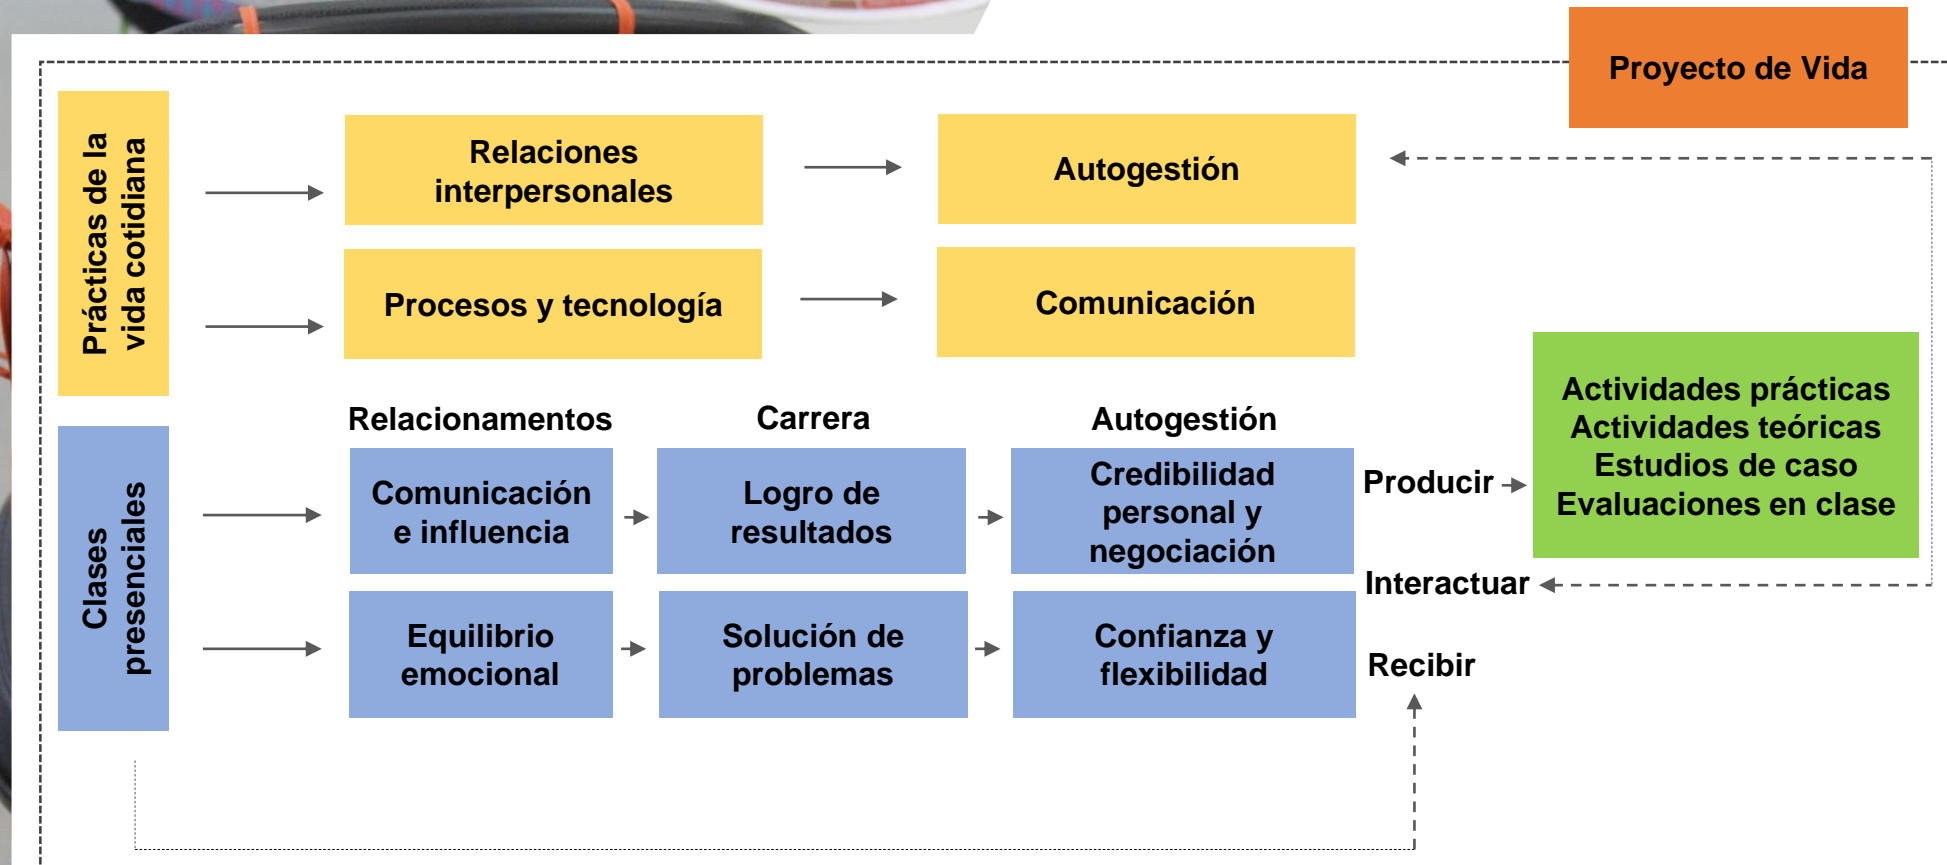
Proyecto de Vida

Prácticas de la vida cotidiana

Relaciones interpersonales

Autogestión

Procesos y tecnología

Comunicación

Clases presenciales

Relacionamentos

Carrera

Autogestión

Comunicación e influencia

Logro de resultados

Credibilidad personal y negociación

Equilibrio emocional

Solución de problemas

Confianza y flexibilidad

Producir

Interactuar

Recibir

Actividades prácticas
Actividades teóricas
Estudios de caso
Evaluaciones en clase